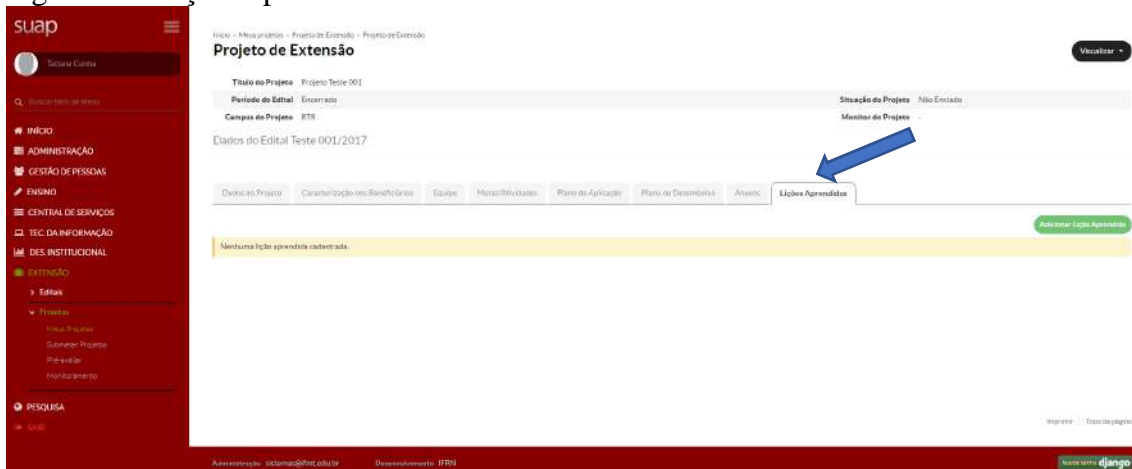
suap

Tatiana Cunha

Buscar item de Menu

INÍCIO
ADMINISTRAÇÃO
GESTÃO DE PESSOAS
ENSINO
CENTRAL DE SERVIÇOS
TEC. DA INFORMAÇÃO
DES. INSTITUCIONAL
EXTENSÃO
> Editais
Projetos
Meus Projetos
Submeter Projetos
Pré-avaliar
Monitoramento
PESQUISA
SAIR

Início › Meus projetos › Projeto de Extensão › Projeto de Extensão

Projeto de Extensão

Visualizar

Título do Projeto Projeto Teste 001
Período do Edital Encerrado
Campus do Projeto RTR
Situação do Projeto Não Enviado
Monitor do Projeto -

Dados do Edital Teste 001/2017

Dados do Projeto | Caracterização dos Beneficiários | Equipe | Metas/Atividades | Plano de Aplicação | Plano de Desembolso | Anexos | Lições Aprendidas

Adicionar Lição Aprendida

Nenhuma lição aprendida cadastrada.

Imprimir | Topo da página

Administração sistemas@ifmt.edu.br Desenvolvimento IFRN

MADE WITH django